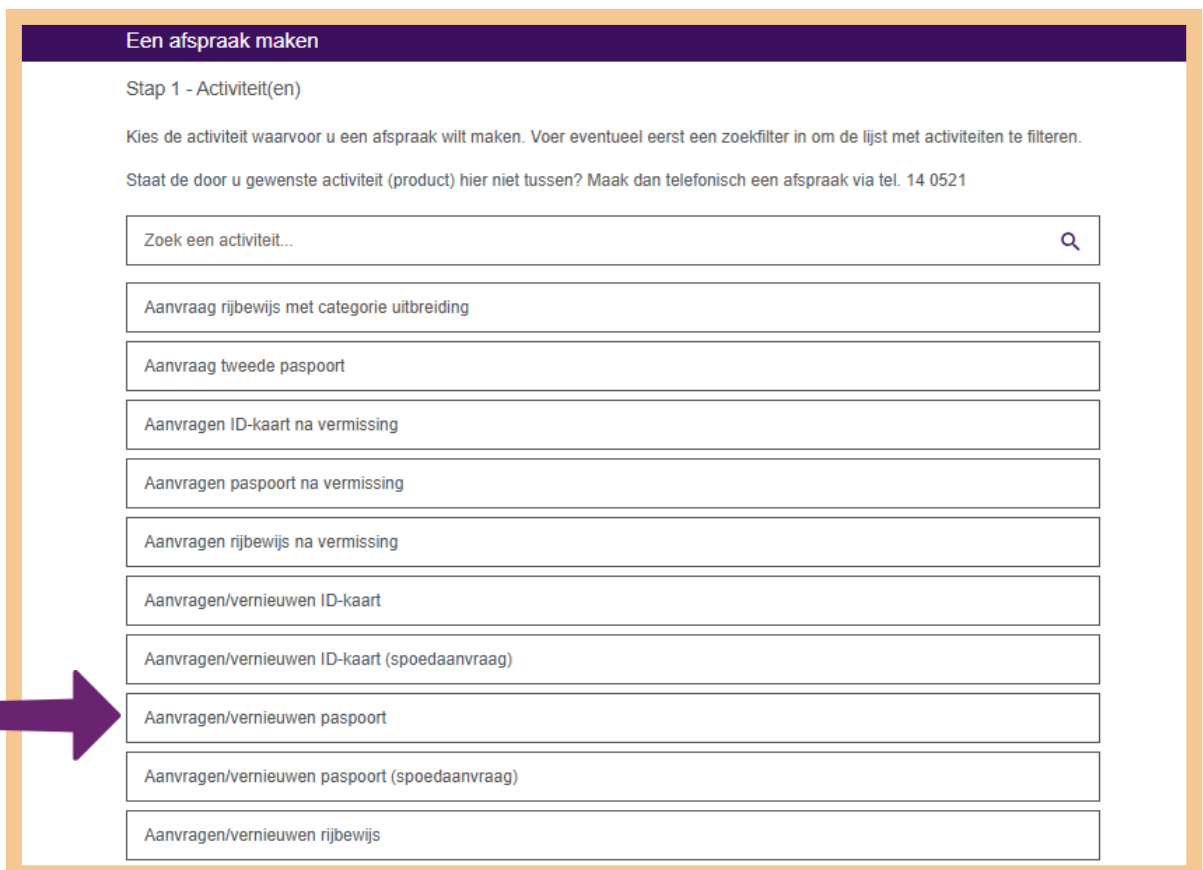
Een afspraak maken

Stap 1 - Activiteit(en)

Kies de activiteit waarvoor u een afspraak wilt maken. Voer eventueel eerst een zoekfilter in om de lijst met activiteiten te filteren.

Staat de door u gewenste activiteit (product) hier niet tussen? Maak dan telefonisch een afspraak via tel. 14 0521

Zoek een activiteit...

Aanvraag rijbewijs met categorie uitbreiding

Aanvraag tweede paspoort

Aanvragen ID-kaart na vermissing

Aanvragen paspoort na vermissing

Aanvragen rijbewijs na vermissing

Aanvragen/vernieuwen ID-kaart

Aanvragen/vernieuwen ID-kaart (spoedaanvraag)

Aanvragen/vernieuwen paspoort

Aanvragen/vernieuwen paspoort (spoedaanvraag)

Aanvragen/vernieuwen rijbewijs